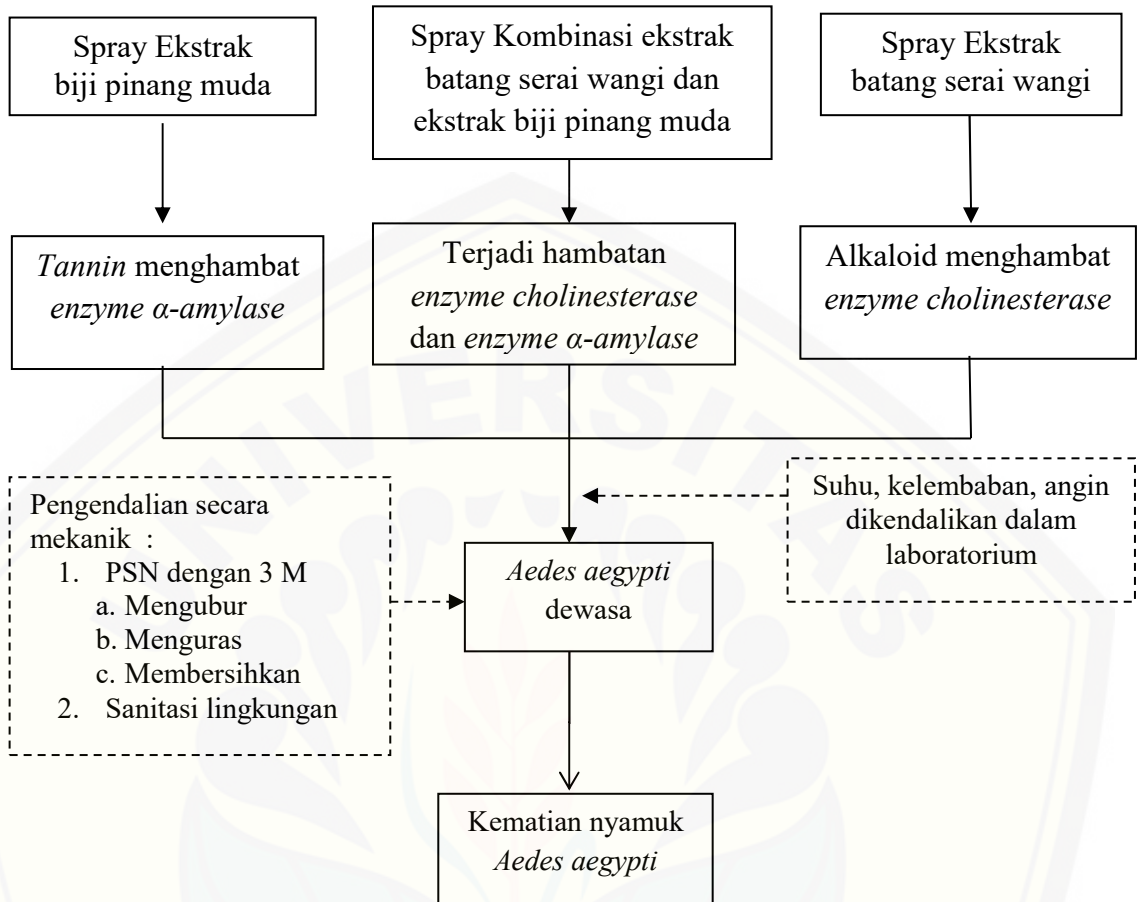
Spray Ekstrak biji pinang muda

Spray Kombinasi ekstrak batang serai wangi dan ekstrak biji pinang muda

Spray Ekstrak batang serai wangi

Tannin menghambat enzyme α-amylase

Terjadi hambatan enzyme cholinesterase dan enzyme α-amylase

Alkaloid menghambat enzyme cholinesterase

Pengendalian secara mekanik :
1. PSN dengan 3 M
a. Mengubur
b. Menguras
c. Membersihkan
2. Sanitasi lingkungan

Suhu, kelembaban, angin dikendalikan dalam laboratorium

Aedes aegypti dewasa

Kematian nyamuk Aedes aegypti